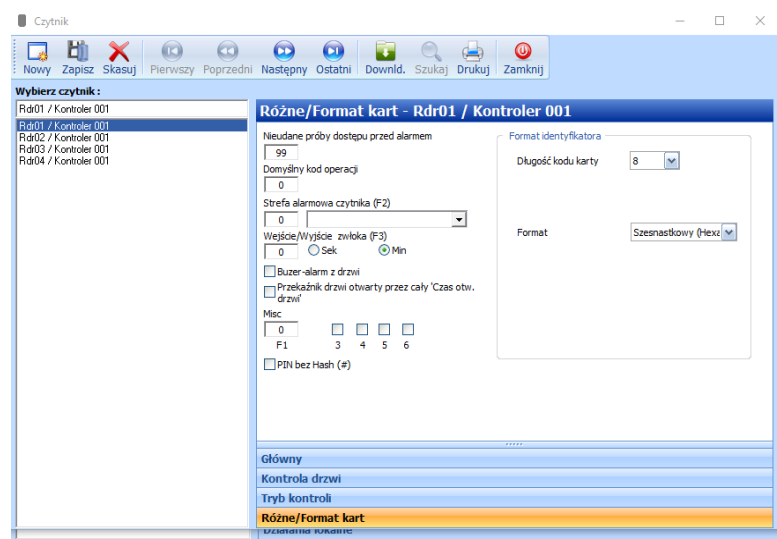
Czytnik

Nowy Zapisz Skasuj Pierwszy Poprzedni Następny Ostatni Downld. Szukaj Drukuj Zamknij

Wybierz czytnik :

Rdr01 / Kontroler 001

Rdr01 / Kontroler 001
Rdr02 / Kontroler 001
Rdr03 / Kontroler 001
Rdr04 / Kontroler 001

Różne/Format kart - Rdr01 / Kontroler 001

Nieudane próby dostępu przed alarmem
99
Domyślny kod operacji
0
Strefa alarmowa czytnika (F2)
0
Wejście/Wyjście zwłoka (F3)
0 Sek Min
Buzer-alarm z drzwi
Przekaźnik drzwi otwarty przez cały 'Czas otw. drzwi'
Misc
0
F1 3 4 5 6
PIN bez Hash (#)

Format identyfikatora
Długość kodu karty 8
Format Szesnastkowy (Hexa

Główny
Kontrola drzwi
Tryb kontroli
Różne/Format kart
Działania lokalne